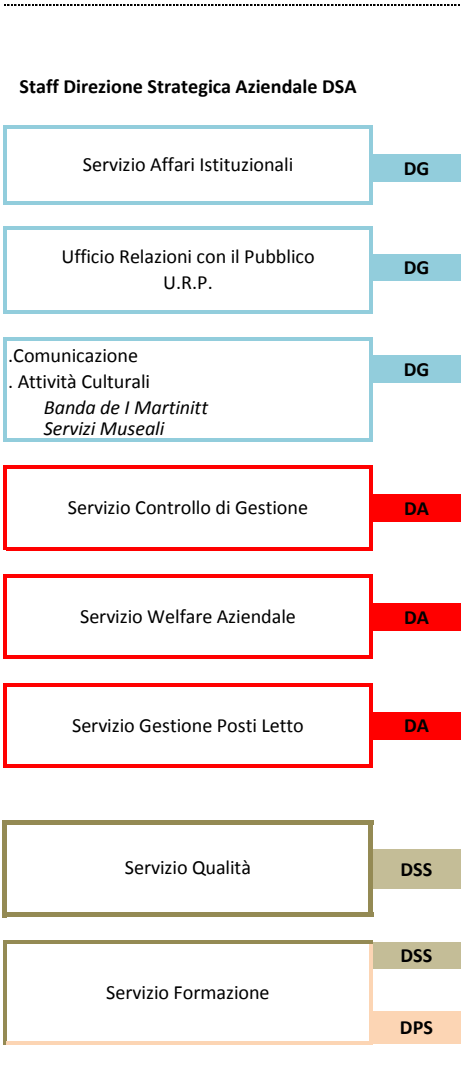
Staff Direzione Strategica Aziendale DSA

Servizio Affari Istituzionali

DG

Ufficio Relazioni con il Pubblico U.R.P.

DG

.Comunicazione
. Attività Culturali
*Banda de I Martinitt*
*Servizi Museali*

DG

Servizio Controllo di Gestione

DA

Servizio Welfare Aziendale

DA

Servizio Gestione Posti Letto

DA

Servizio Qualità

DSS

Servizio Formazione

DSS

DPS